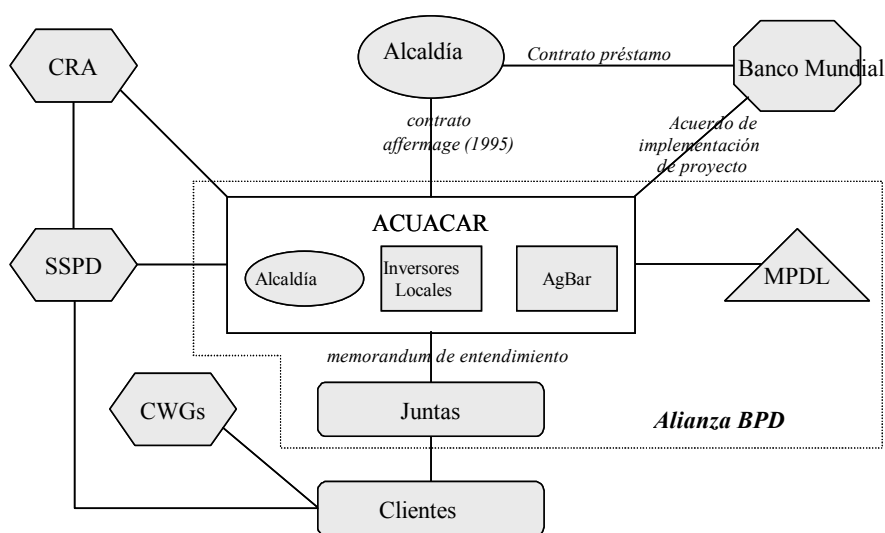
CRA

Alcaldía

Contrato préstamo

Banco Mundial

contrato affermage (1995)

Acuerdo de implementación de proyecto

ACUACAR

SSPD

Alcaldía

Inversores Locales

AgBar

MPDL

memorandum de entendimiento

CWGs

Juntas

Alianza BPD

Clientes